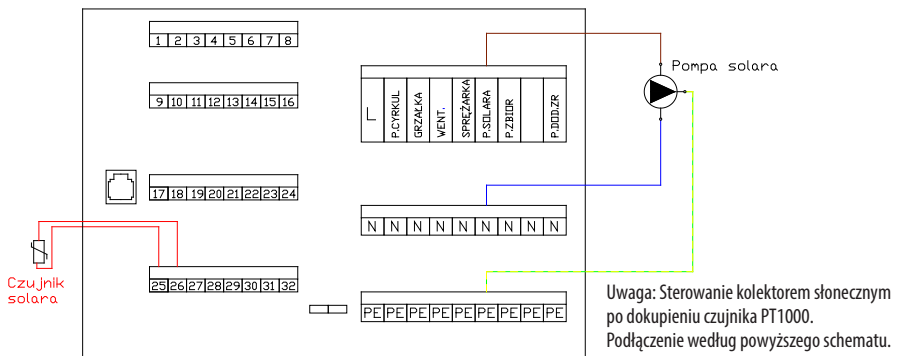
1 2 3 4 5 6 7 8

9 10 11 12 13 14 15 16

17 18 19 20 21 22 23 24

25 26 27 28 29 30 31 32

L P.CYRKUL GRZAŁKA WENT. SPRĘŻARKA P.SOLARA P.ZBIOR P.DOD.ZR

N N N N N N N N N

PE PE PE PE PE PE PE PE PE

Pompa solara

Czujnik solara

Uwaga: Sterowanie kolektorem słonecznym po dokupieniu czujnika PT1000. Podłączenie według powyższego schematu.